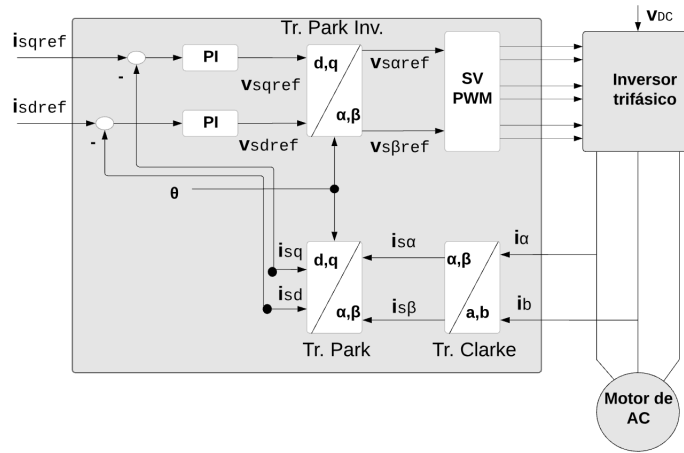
Tr. Park Inv.

$\mathbf{v}_{DC}$

$\mathbf{i}$sqref

-

PI

d,q

$\mathbf{v}$sαref

SV PWM

Inversor trifásico

$\mathbf{v}$sqref

$\mathbf{i}$sdref

PI

α,β

-

$\mathbf{v}$sdref

$\mathbf{v}$sβref

θ

$\mathbf{i}$sα

$\mathbf{i}$α

$\mathbf{i}$sq

d,q

α,β

$\mathbf{i}$sd

$\mathbf{i}$sβ

$\mathbf{i}$b

α,β

a,b

Tr. Park

Tr. Clarke

Motor de AC